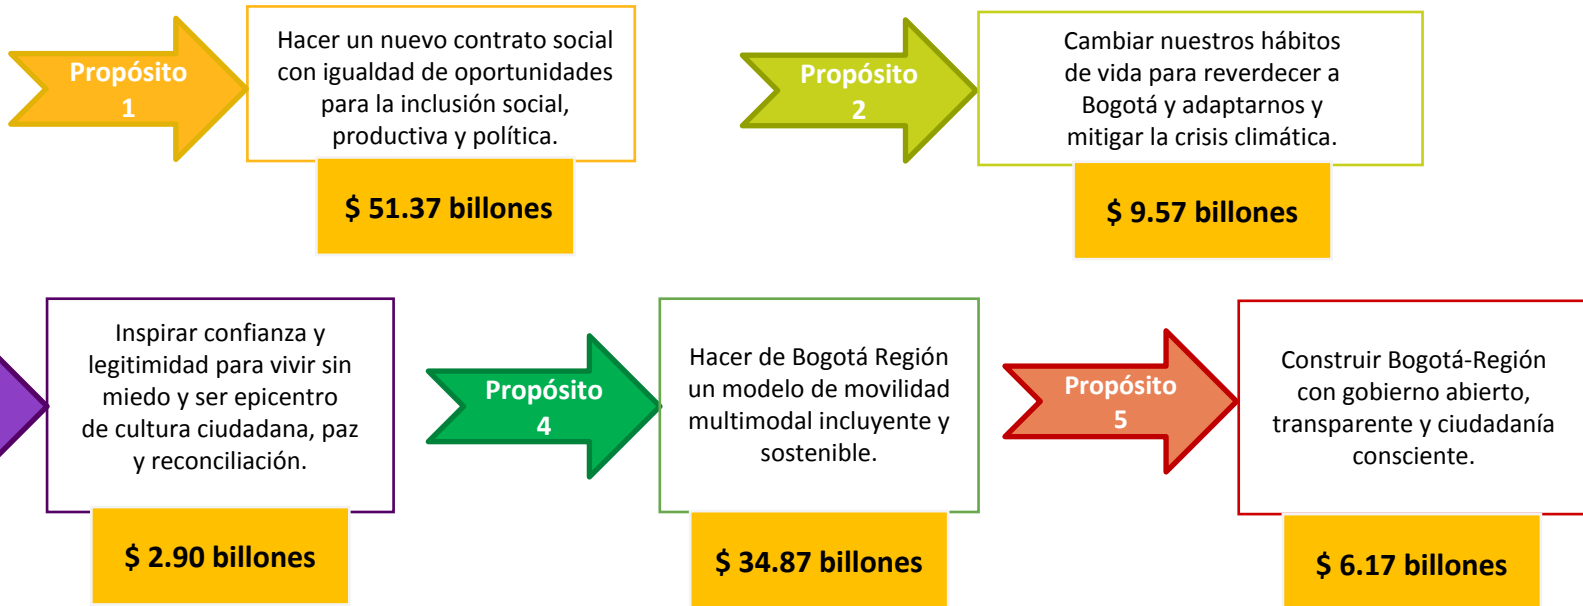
Propósito 1

Hacer un nuevo contrato social con igualdad de oportunidades para la inclusión social, productiva y política.

$ 51.37 billones

Propósito 2

Cambiar nuestros hábitos de vida para reverdecer a Bogotá y adaptarnos y mitigar la crisis climática.

$ 9.57 billones

Inspirar confianza y legitimidad para vivir sin miedo y ser epicentro de cultura ciudadana, paz y reconciliación.

$ 2.90 billones

Propósito 4

Hacer de Bogotá Región un modelo de movilidad multimodal incluyente y sostenible.

$ 34.87 billones

Propósito 5

Construir Bogotá-Región con gobierno abierto, transparente y ciudadanía consciente.

$ 6.17 billones